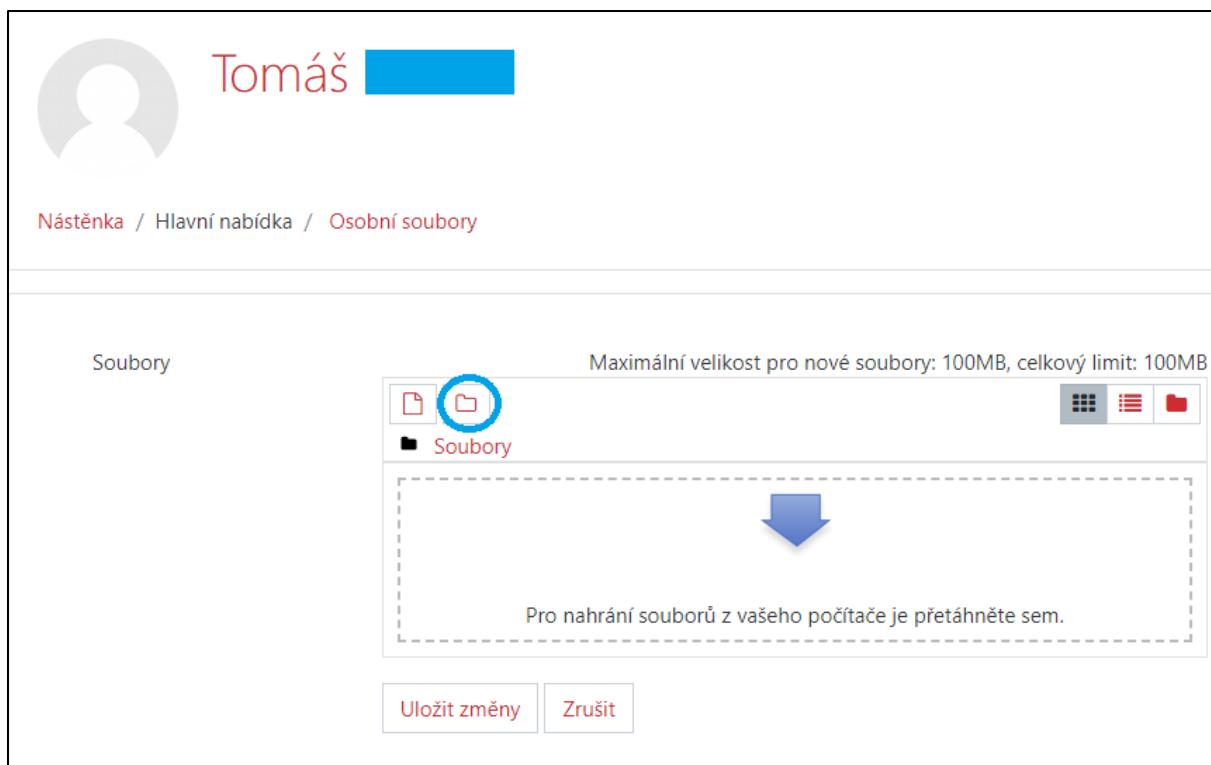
Tomáš

Nástěnka / Hlavní nabídka / Osobní soubory

Soubory

Maximální velikost pro nové soubory: 100MB, celkový limit: 100MB

Soubory

Pro nahrání souborů z vašeho počítače je přetáhněte sem.

Uložit změny

Zrušit